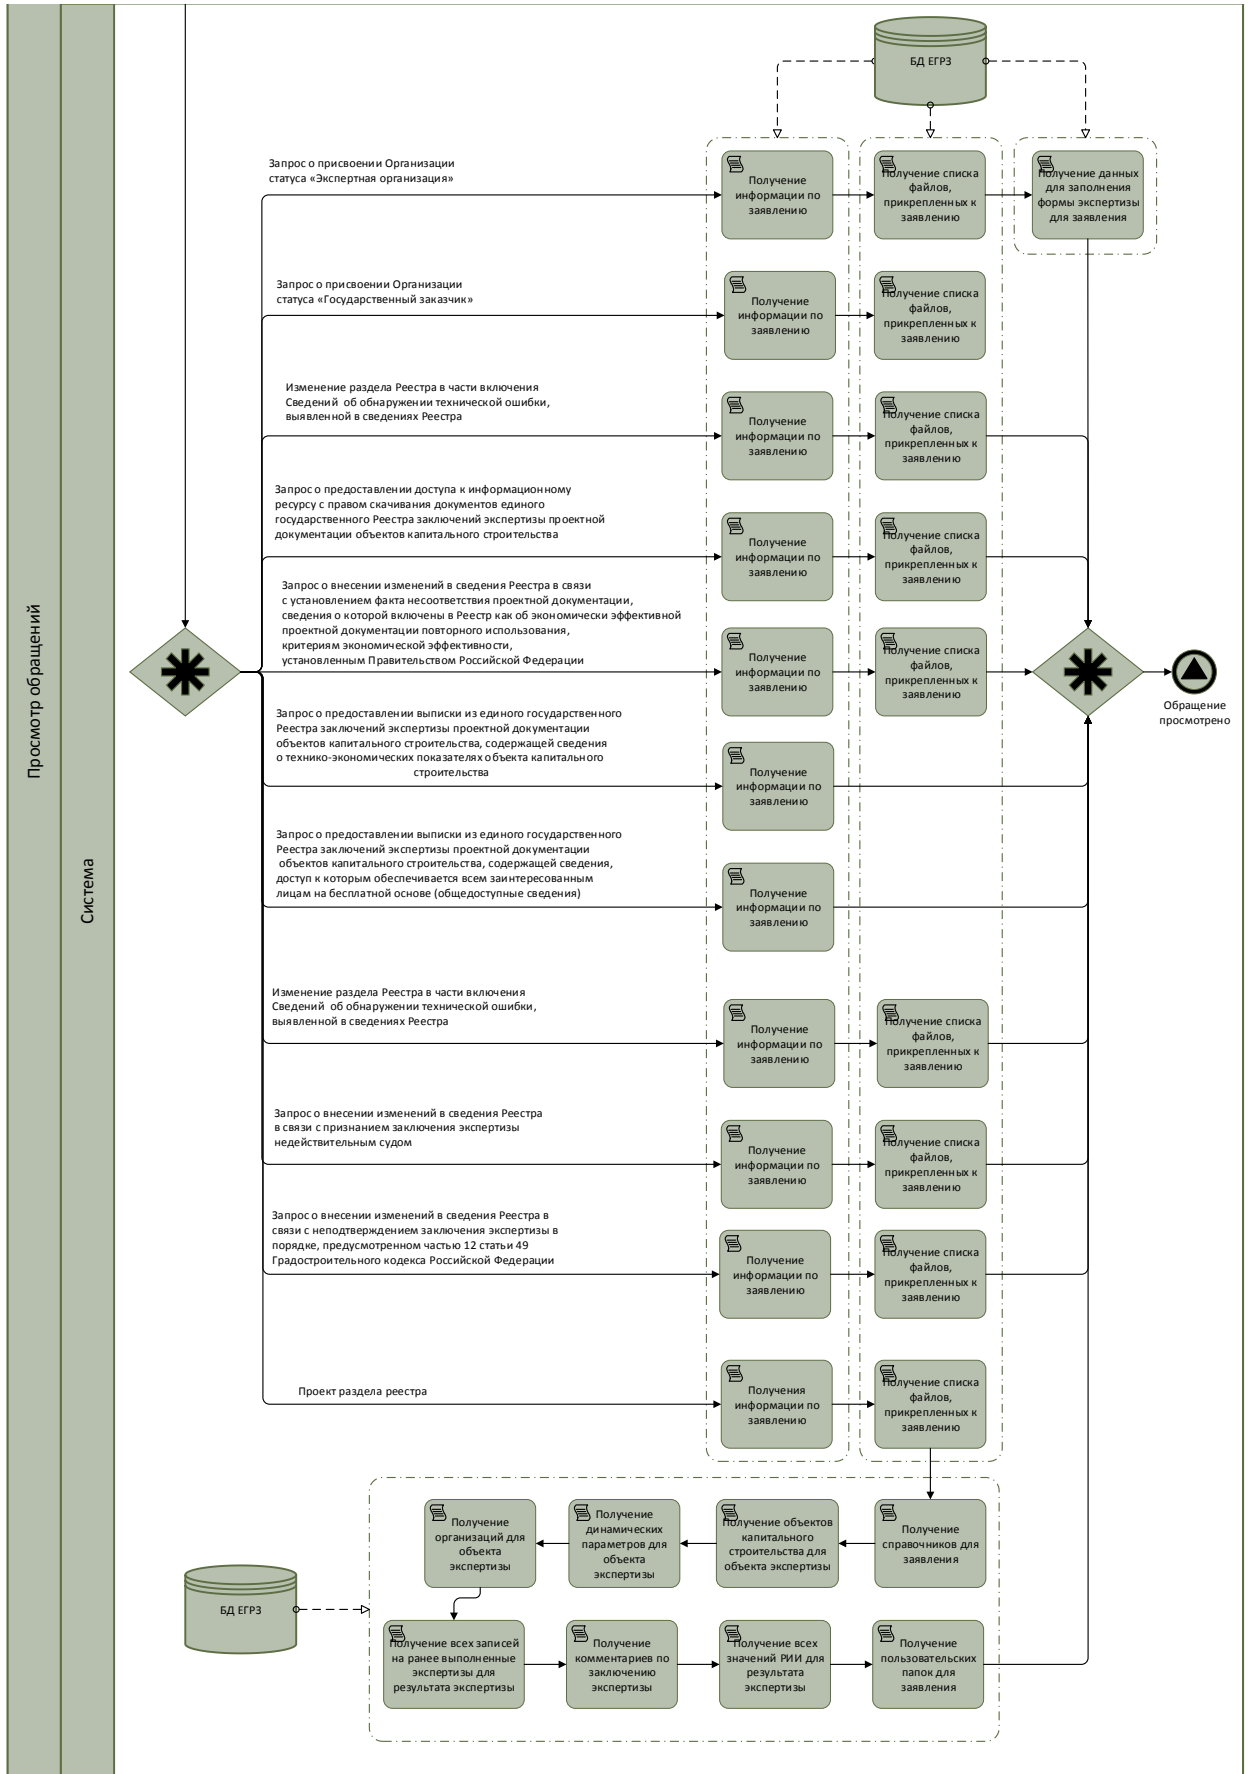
Просмотр обращений

Система

БД ЕГРЗ

Запрос о присвоении Организации статуса «Экспертная организация»

Получение информации по заявлению

Получение списка файлов, прикрепленных к заявлению

Получение данных для заполнения формы экспертизы для заявления

Запрос о присвоении Организации статуса «Государственный заказчик»

Получение информации по заявлению

Получение списка файлов, прикрепленных к заявлению

Изменение раздела Реестра в части включения Сведений об обнаружении технической ошибки, выявленной в сведениях Реестра

Получение информации по заявлению

Получение списка файлов, прикрепленных к заявлению

Запрос о предоставлении доступа к информационному ресурсу с правом скачивания документов единого государственного Реестра заключений экспертизы проектной документации объектов капитального строительства

Получение информации по заявлению

Получение списка файлов, прикрепленных к заявлению

Запрос о внесении изменений в сведения Реестра в связи с установлением факта несоответствия проектной документации, сведения о которой включены в Реестр как об экономически эффективной проектной документации повторного использования, критериям экономической эффективности, установленным Правительством Российской Федерации

Получение информации по заявлению

Получение списка файлов, прикрепленных к заявлению

Обращение просмотрено

Запрос о предоставлении выписки из единого государственного Реестра заключений экспертизы проектной документации объектов капитального строительства, содержащей сведения о технико-экономических показателях объекта капитального строительства

Получение информации по заявлению

Запрос о предоставлении выписки из единого государственного Реестра заключений экспертизы проектной документации объектов капитального строительства, содержащей сведения, доступ к которым обеспечивается всем заинтересованным лицам на бесплатной основе (общедоступные сведения)

Получение информации по заявлению

Изменение раздела Реестра в части включения Сведений об обнаружении технической ошибки, выявленной в сведениях Реестра

Получение информации по заявлению

Получение списка файлов, прикрепленных к заявлению

Запрос о внесении изменений в сведения Реестра в связи с признанием заключения экспертизы недействительным судом

Получение информации по заявлению

Получение списка файлов, прикрепленных к заявлению

Запрос о внесении изменений в сведения Реестра в связи с неподтверждением заключения экспертизы в порядке, предусмотренном частью 12 статьи 49 Градостроительного кодекса Российской Федерации

Получение информации по заявлению

Получение списка файлов, прикрепленных к заявлению

Проект раздела реестра

Получение информации по заявлению

Получение списка файлов, прикрепленных к заявлению

Получение организаций для объекта экспертизы

Получение динамических параметров для объекта экспертизы

Получение объектов капитального строительства для объекта экспертизы

Получение справочников для заявления

БД ЕГРЗ

Получение всех записей на ранее выполненные экспертизы для результата экспертизы

Получение комментариев по заключению экспертизы

Получение всех значений РИИ для результата экспертизы

Получение пользовательских папок для заявления